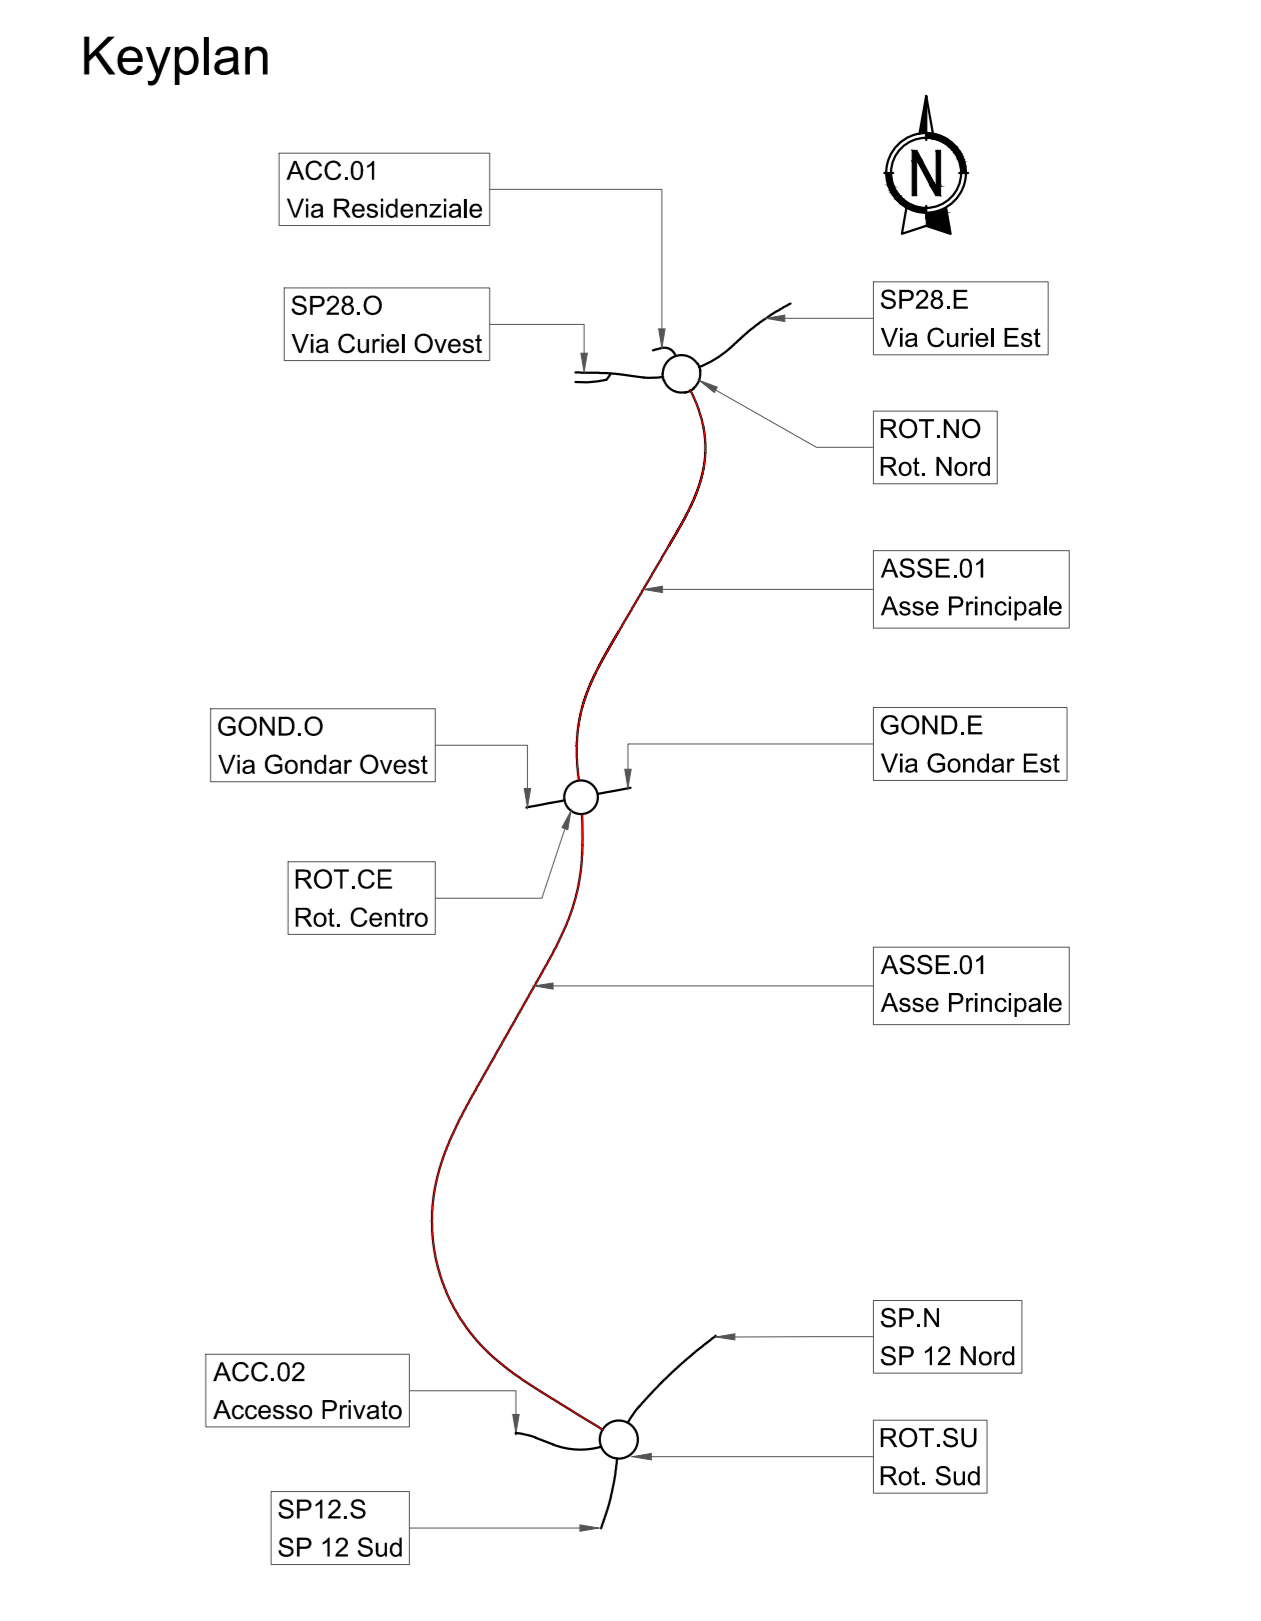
Keyplan

N

ACC.01
Via Residenziale

SP28.O
Via Curiel Ovest

SP28.E
Via Curiel Est

ROT.NO
Rot. Nord

ASSE.01
Asse Principale

GOND.O
Via Gondar Ovest

GOND.E
Via Gondar Est

ROT.CE
Rot. Centro

ASSE.01
Asse Principale

SP.N
SP 12 Nord

ACC.02
Accesso Privato

ROT.SU
Rot. Sud

SP12.S
SP 12 Sud